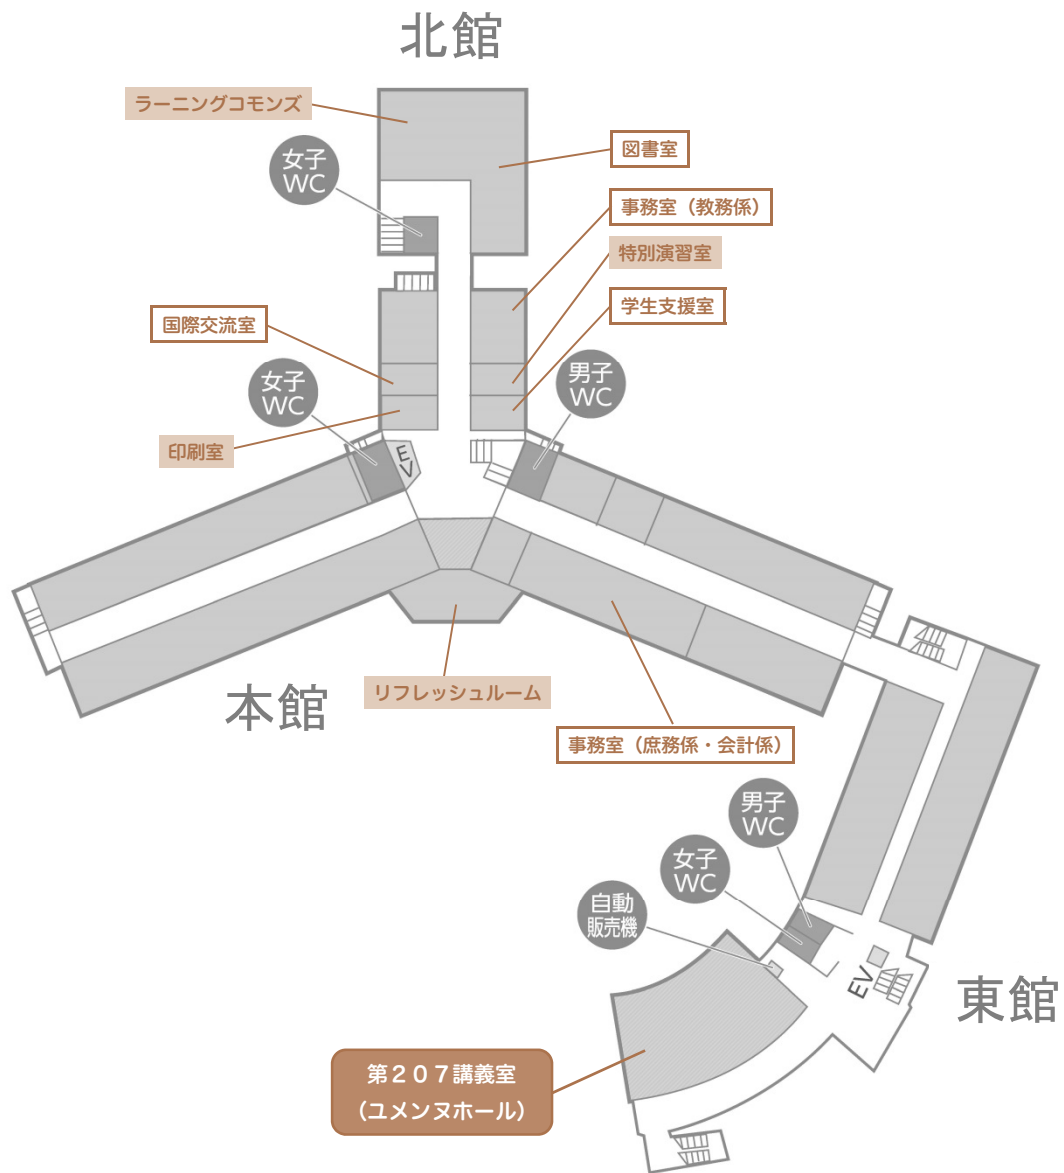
北館

ラーニングコモンズ

図書室

女子
WC

事務室（教務係）

特別演習室

学生支援室

国際交流室

女子
WC

男子
WC

印刷室

EV

本館

リフレッシュルーム

事務室（庶務係・会計係）

男子
WC

女子
WC

自動
販売機

EV

東館

第２０７講義室
（ユメンヌホール）